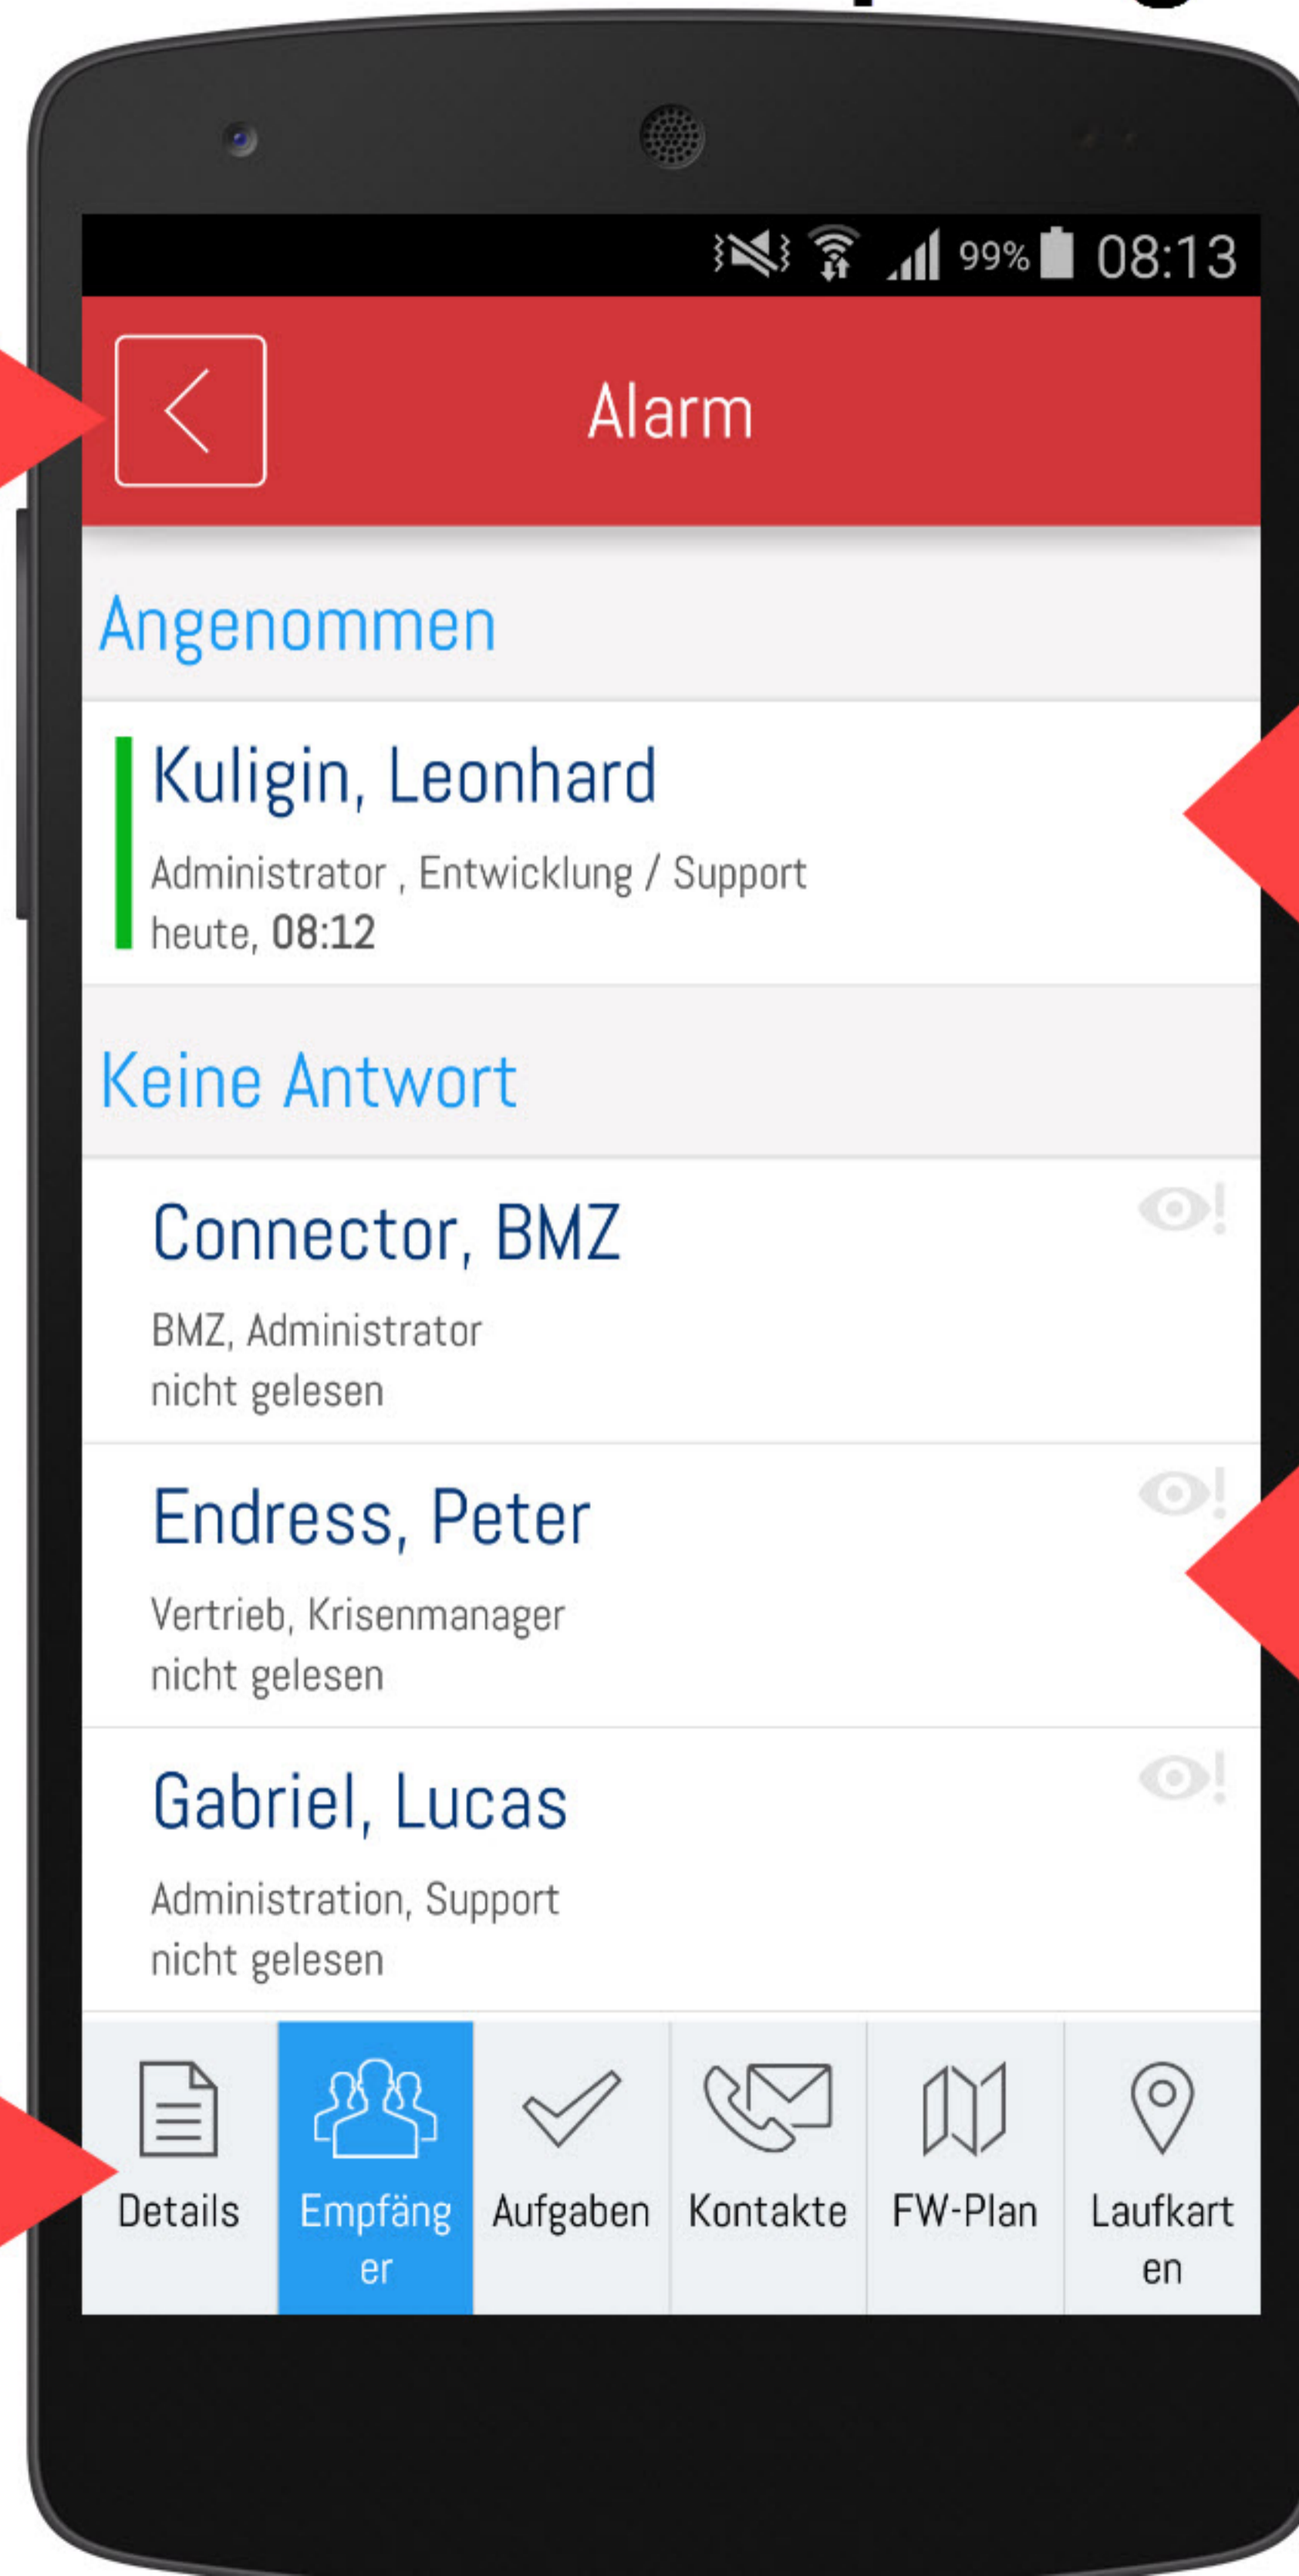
99% 08:13

Alarm

Angenommen

Kuligin, Leonhard

Administrator , Entwicklung / Support
heute, 08:12

Keine Antwort

Connector, BMZ

BMZ, Administrator
nicht gelesen

Endress, Peter

Vertrieb, Krisenmanager
nicht gelesen

Gabriel, Lucas

Administration, Support
nicht gelesen

Details | Empfänger | Aufgaben | Kontakte | FW-Plan | Laufkarten